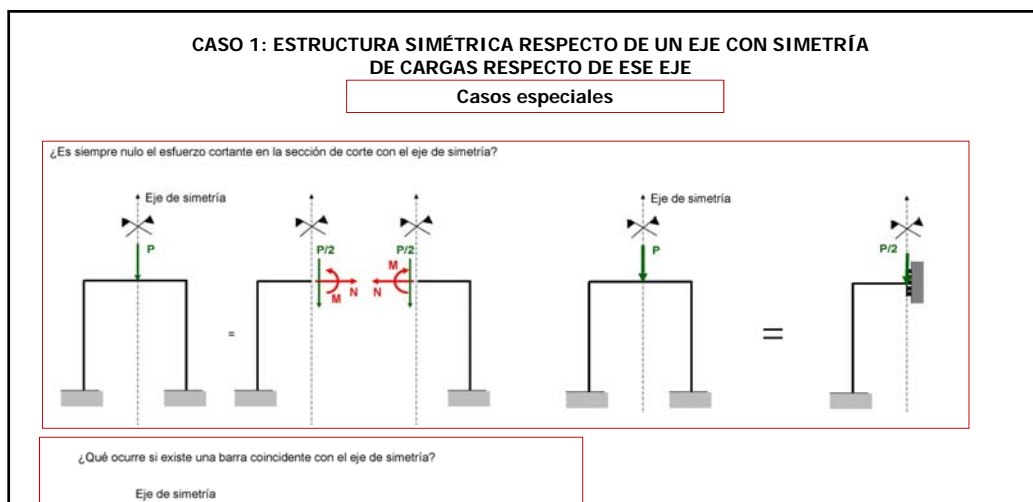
CASO 1: ESTRUCTURA SIMÉTRICA RESPECTO DE UN EJE CON SIMETRÍA DE CARGAS RESPECTO DE ESE EJE

Casos especiales

¿Es siempre nulo el esfuerzo cortante en la sección de corte con el eje de simetría?

Eje de simetría

P

=

P/2

M

N

P/2

M

N

Eje de simetría

P

=

P/2

¿Qué ocurre si existe una barra coincidente con el eje de simetría?

Eje de simetría